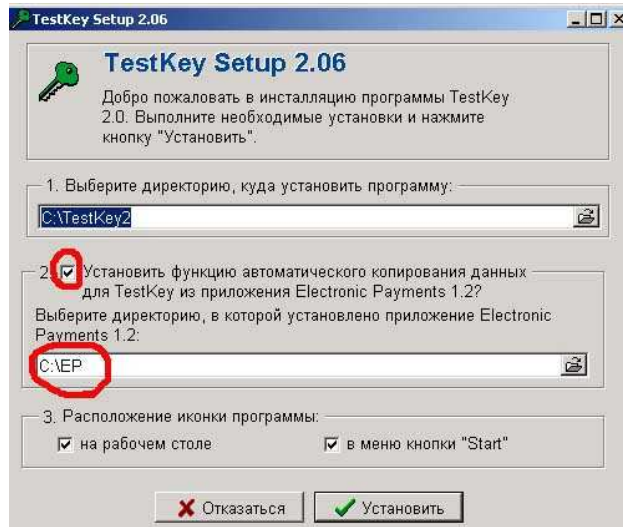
TestKey Setup 2.06

TestKey Setup 2.06

Добро пожаловать в инсталляцию программы TestKey 2.0. Выполните необходимые установки и нажмите кнопку "Установить".

1. Выберите директорию, куда установить программу:

C:\TestKey2

2. ☑ Установить функцию автоматического копирования данных для TestKey из приложения Electronic Payments 1.2?

Выберите директорию, в которой установлено приложение Electronic Payments 1.2:

C:\EP

3. Расположение иконки программы:

☑ на рабочем столе

☑ в меню кнопки "Start"

Отказаться

Установить